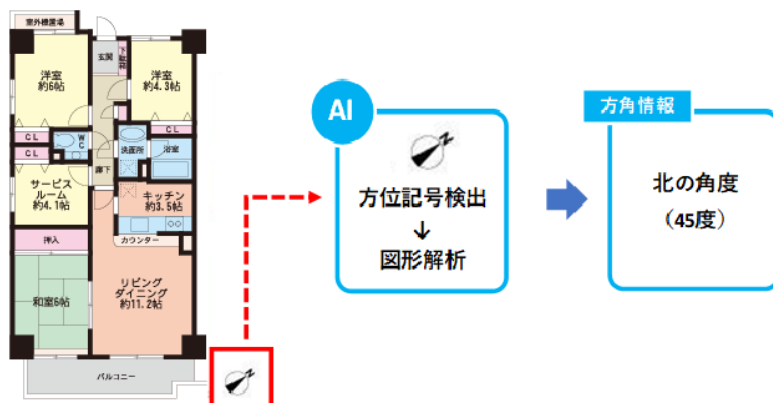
室外機置場

洋室
約6帖

玄関

下駄箱

洋室
約4.3帖

CL

WC

CL

CL

洗面所

浴室

廊下

サービスルーム
約4.1帖

キッチン
約3.5帖

押入

カウンター

和室6帖

リビングダイニング
約11.2帖

バルコニー

AI

方位記号検出
↓
図形解析

方角情報

北の角度
（45度）